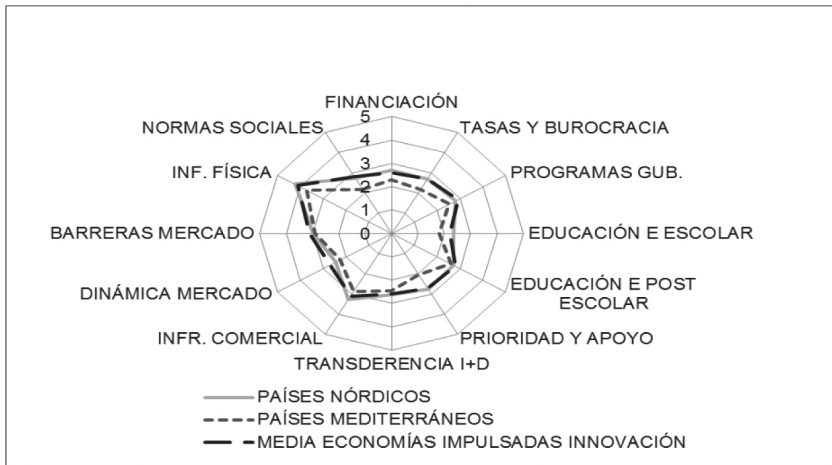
FINANCIACIÓN
5
4
3
2
1
0
TASAS Y BUROCRACIA
PROGRAMAS GUB.
EDUCACIÓN E ESCOLAR
EDUCACIÓN E POST ESCOLAR
PRIORIDAD Y APOYO
TRANSDERENCIA I+D
INFR. COMERCIAL
DINÁMICA MERCADO
BARRERAS MERCADO
INF. FÍSICA
NORMAS SOCIALES

PAÍSES NÓRDICOS
PAÍSES MEDITERRÁNEOS
MEDIA ECONOMÍAS IMPULSADAS INNOVACIÓN